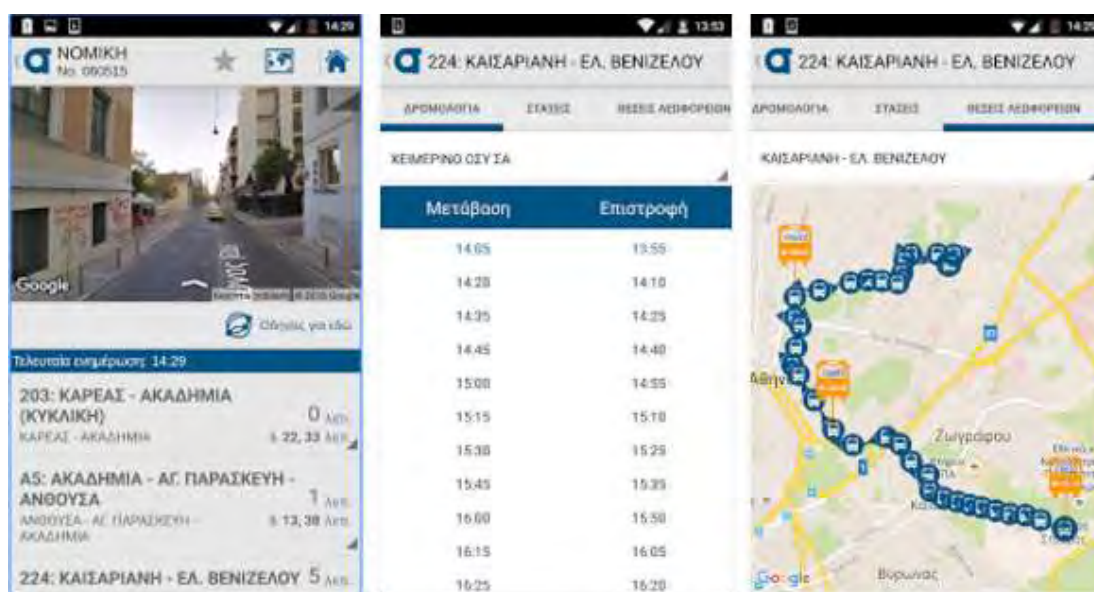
14:29

ΝΟΜΙΚΗ
No. 060515

Google

Οδηγίες για εδώ

Τελευταία ενημέρωση: 14:29

203: ΚΑΡΕΑΣ - ΑΚΑΔΗΜΙΑ (ΚΥΚΛΙΚΗ) 0 λεπ.
ΚΑΡΕΑΣ - ΑΚΑΔΗΜΙΑ & 22, 33 λεπ.

Α5: ΑΚΑΔΗΜΙΑ - ΑΓ. ΠΑΡΑΣΚΕΥΗ - ΑΝΘΟΥΣΑ 1 λεπ.
ΑΝΘΟΥΣΑ - ΑΓ. ΠΑΡΑΣΚΕΥΗ - ΑΚΑΔΗΜΙΑ & 13, 38 λεπ.

224: ΚΑΙΣΑΡΙΑΝΗ - ΕΛ. ΒΕΝΙΖΕΛΟΥ 5 λεπ.

13:53

224: ΚΑΙΣΑΡΙΑΝΗ - ΕΛ. ΒΕΝΙΖΕΛΟΥ

ΔΡΟΜΟΛΟΓΙΑ | ΣΤΑΣΕΙΣ | ΘΕΣΕΙΣ ΛΕΩΦΟΡΕΙΩΝ

ΧΕΙΜΕΡΙΝΟ ΟΣΥ ΣΑ

| Μετάβαση | Επιστροφή |
|---|---|
| 14:05 | 13:55 |
| 14:20 | 14:10 |
| 14:35 | 14:25 |
| 14:45 | 14:40 |
| 15:00 | 14:55 |
| 15:15 | 15:10 |
| 15:30 | 15:25 |
| 15:45 | 15:35 |
| 16:00 | 15:50 |
| 16:15 | 16:05 |
| 16:25 | 16:20 |

14:29

224: ΚΑΙΣΑΡΙΑΝΗ - ΕΛ. ΒΕΝΙΖΕΛΟΥ

ΔΡΟΜΟΛΟΓΙΑ | ΣΤΑΣΕΙΣ | ΘΕΣΕΙΣ ΛΕΩΦΟΡΕΙΩΝ

ΚΑΙΣΑΡΙΑΝΗ - ΕΛ. ΒΕΝΙΖΕΛΟΥ

Αθήνα
Ζωγράφου
Βύρωνας
Google